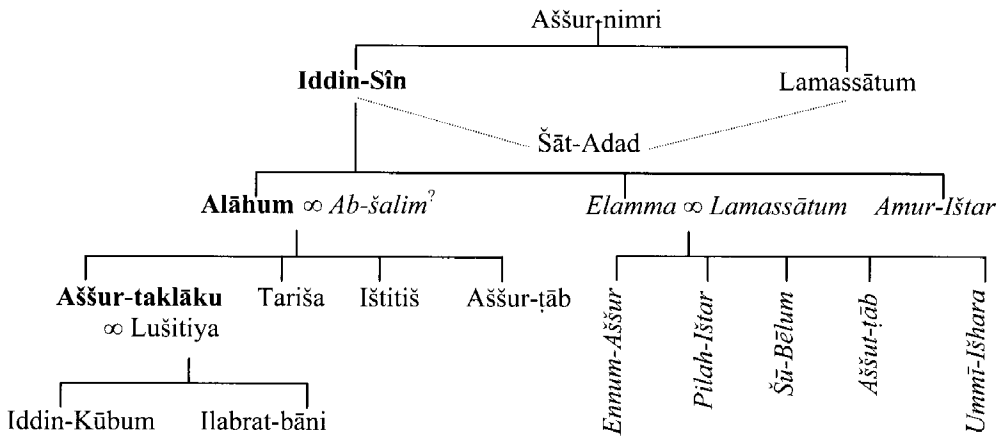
Aššur-nimri

**Iddin-Sîn**

Lamassātum

Šāt-Adad

**Alāhum** ∞ *Ab-šalim*?

*Elamma* ∞ *Lamassātum*

*Amur-Ištar*

**Aššur-taklāku** ∞ Lušitiya

Tariša

Ištitiš

Aššur-ṭāb

*Ennum-Aššur*

*Pilah-Ištar*

*Šū-Bēlum*

*Aššut-ṭāb*

*Ummī-Išhara*

Iddin-Kūbum

Ilabrat-bāni